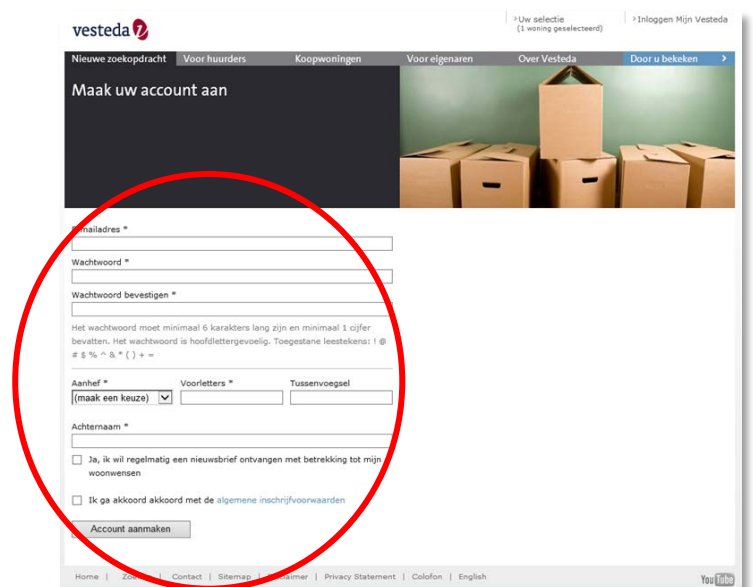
vesteda

>Uw selectie
(1 woning geselecteerd)

>Inloggen Mijn Vesteda

Nieuwe zoekopdracht | Voor huurders | Koopwoningen | Voor eigenaren | Over Vesteda | Door u bekeken >

Maak uw account aan

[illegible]mailadres *

Wachtwoord *

Wachtwoord bevestigen *

Het wachtwoord moet minimaal 6 karakters lang zijn en minimaal 1 cijfer bevatten. Het wachtwoord is hoofdlettergevoelig. Toegestane leestekens: ! @ # $ % ^ & * ( ) + =

Aanhef *
(maak een keuze)

Voorletters *

Tussenvoegsel

Achternaam *

Ja, ik wil regelmatig een nieuwsbrief ontvangen met betrekking tot mijn woonwensen

Ik ga akkoord akkoord met de algemene inschrijfvoorwaarden

Account aanmaken

Home | Zoe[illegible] | Contact | Sitemap | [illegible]claimer | Privacy Statement | Colofon | English

YouTube